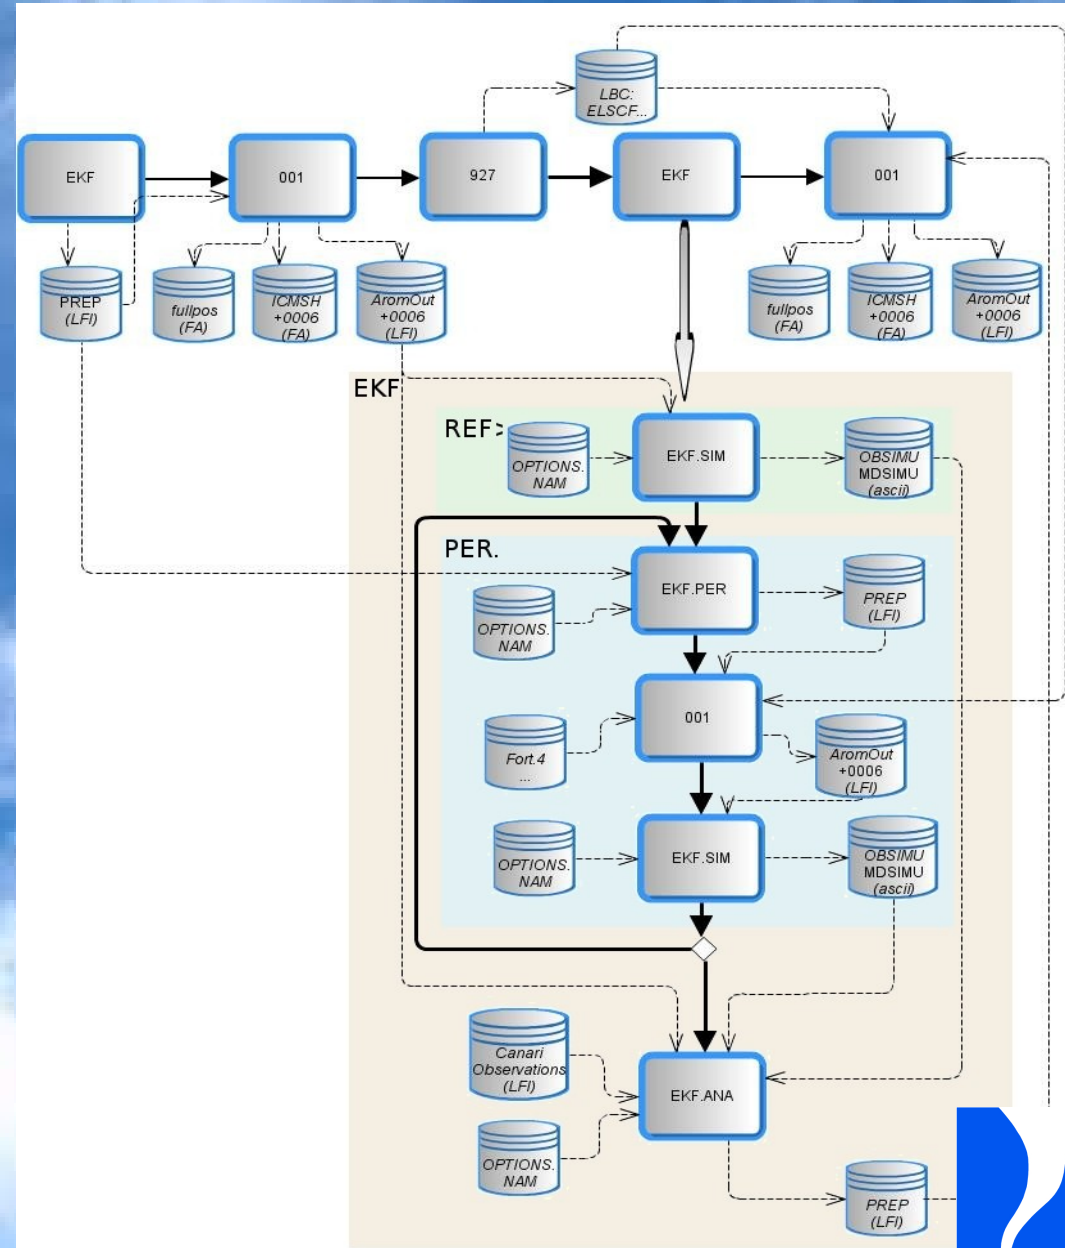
LBC:
ELSCF...

EKF

001

927

EKF

001

PREP
(LFI)

fullpos
(FA)

ICMSH
+0006
(FA)

AromOut
+0006
(LFI)

fullpos
(FA)

ICMSH
+0006
(FA)

AromOut
+0006
(LFI)

EKF

REF:

OPTIONS.
NAM

EKF.SIM

OBSIMU
MDSIMU
(ascii)

PER.

EKF.PER

OPTIONS.
NAM

PREP
(LFI)

001

Fort.4
...

AromOut
+0006
(LFI)

OPTIONS.
NAM

EKF.SIM

OBSIMU
MDSIMU
(ascii)

Canari
Observations
(LFI)

EKF.ANA

OPTIONS.
NAM

PREP
(LFI)